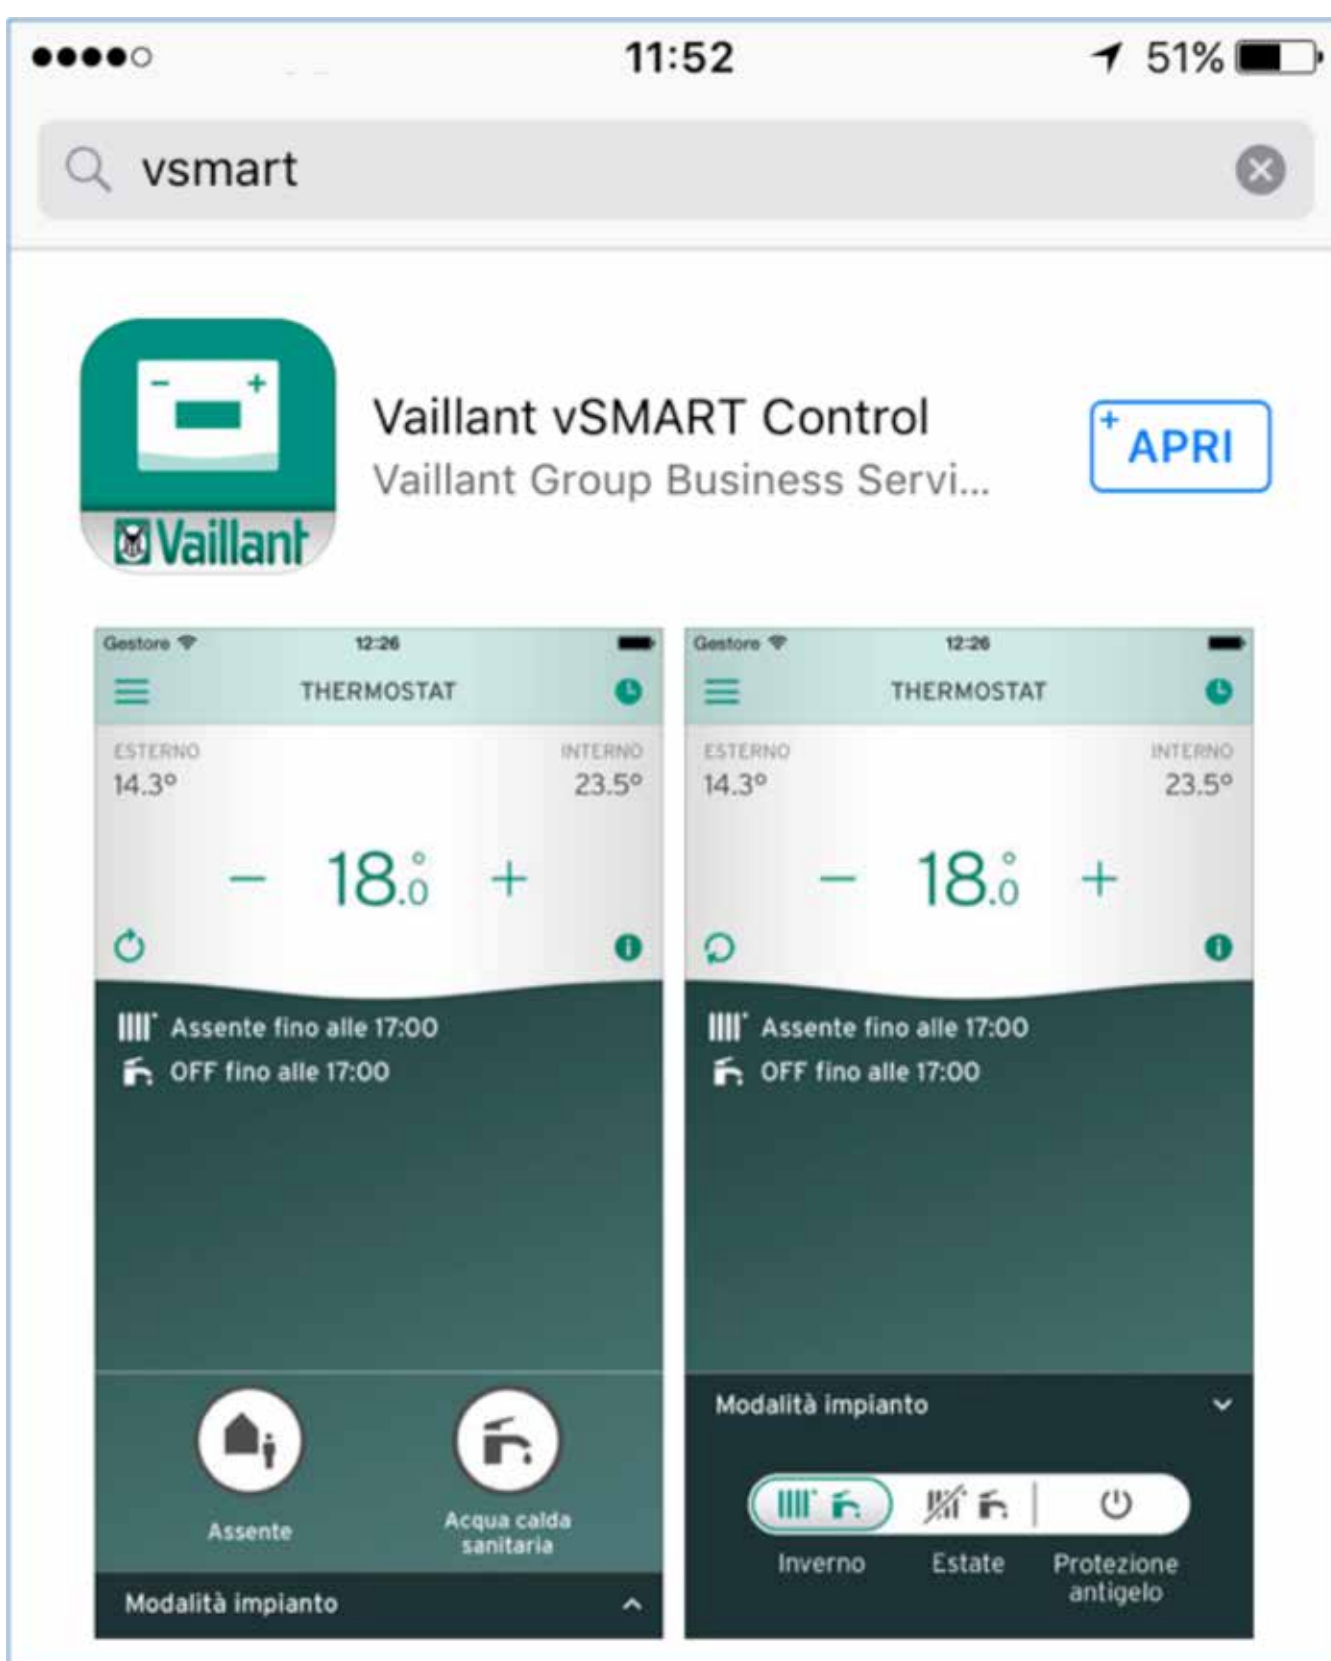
11:52

51%

vsmart

Vaillant

Vaillant vSMART Control

Vaillant Group Business Servi...

APRI

Gestore

12:26

THERMOSTAT

ESTERNO
14.3°

INTERNO
23.5°

– 18.0 +

Assente fino alle 17:00

OFF fino alle 17:00

Assente

Acqua calda sanitaria

Modalità impianto

Gestore

12:26

THERMOSTAT

ESTERNO
14.3°

INTERNO
23.5°

– 18.0 +

Assente fino alle 17:00

OFF fino alle 17:00

Modalità impianto

Inverno

Estate

Protezione antigelo